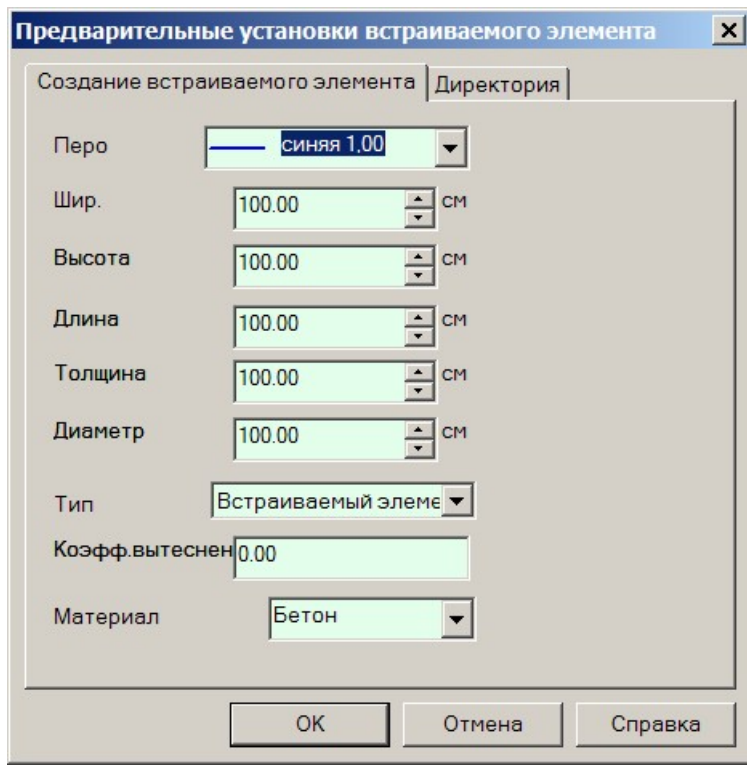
Предварительные установки встраиваемого элемента

Создание встраиваемого элемента | Директория

Перо синяя 1,00

Шир. 100.00 см

Высота 100.00 см

Длина 100.00 см

Толщина 100.00 см

Диаметр 100.00 см

Тип Встраиваемый элеме

Коэфф.вытеснен 0.00

Материал Бетон

OK Отмена Справка